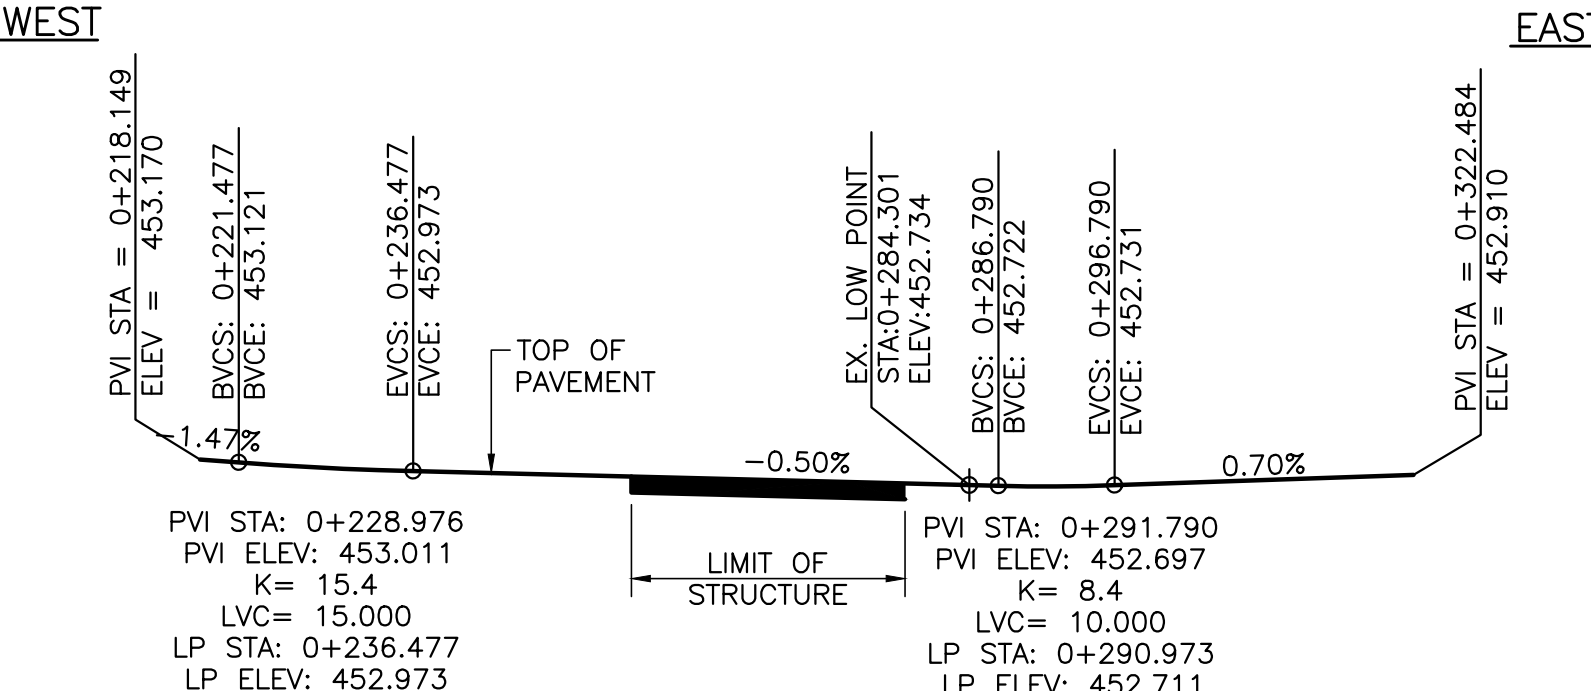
WEST

EAST

PVI STA = 0+218.149
ELEV = 453.170

BVCS: 0+221.477
BVCE: 453.121

EVCS: 0+236.477
EVCE: 452.973

TOP OF PAVEMENT

EX. LOW POINT
STA:0+284.301
ELEV:452.734

BVCS: 0+286.790
BVCE: 452.722

EVCS: 0+296.790
EVCE: 452.731

PVI STA = 0+322.484
ELEV = 452.910

-1.47%

-0.50%

0.70%

PVI STA: 0+228.976
PVI ELEV: 453.011
K= 15.4
LVC= 15.000
LP STA: 0+236.477
LP ELEV: 452.973

LIMIT OF STRUCTURE

PVI STA: 0+291.790
PVI ELEV: 452.697
K= 8.4
LVC= 10.000
LP STA: 0+290.973
LP ELEV: 452.711